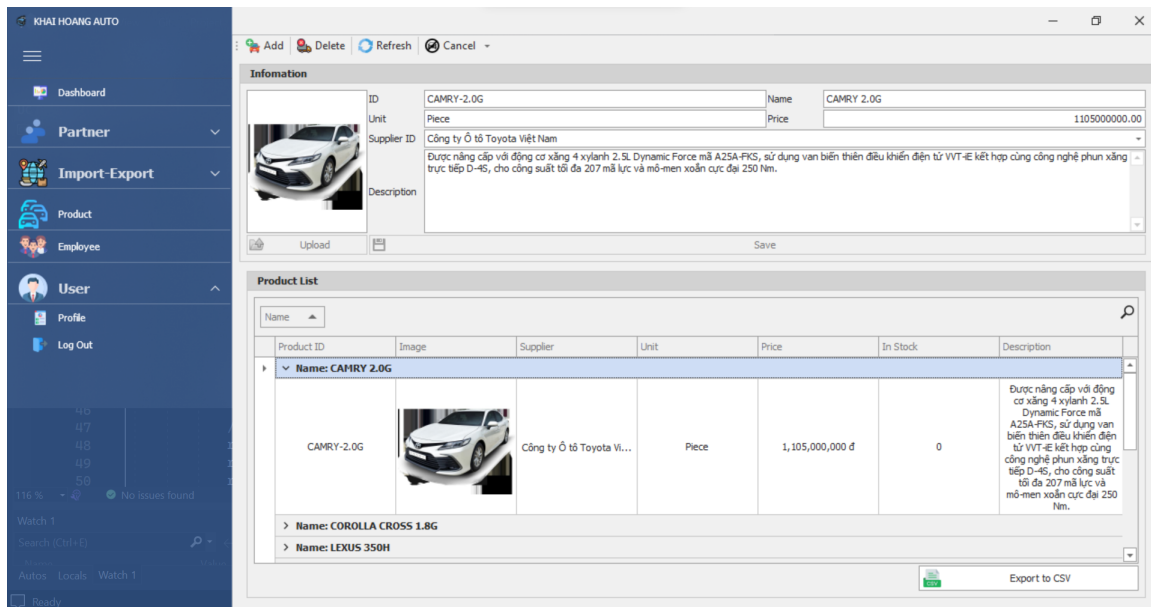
KHAI HOANG AUTO

Dashboard

Partner

Import-Export

Product

Employee

User

Profile

Log Out

46
47
48
49
50

116 %

No issues found

Watch 1

Search (Ctrl+E)

Autos Locals Watch 1

Ready

Add Delete Refresh Cancel

Infomation

ID CAMRY-2.0G

Name CAMRY 2.0G

Unit Piece

Price 1105000000.00

Supplier ID Công ty Ô tô Toyota Việt Nam

Description Được nâng cấp với động cơ xăng 4 xylanh 2.5L Dynamic Force mã A25A-FKS, sử dụng van biến thiên điều khiển điện tử VVT-iE kết hợp cùng công nghệ phun xăng trực tiếp D-4S, cho công suất tối đa 207 mã lực và mô-men xoắn cực đại 250 Nm.

Upload

Save

Product List

Name

| Product ID | Image | Supplier | Unit | Price | In Stock | Description |
|---|---|---|---|---|---|---|
| Name: CAMRY 2.0G | | | | | | |
| CAMRY-2.0G | | Công ty Ô tô Toyota Vi... | Piece | 1,105,000,000 đ | 0 | Được nâng cấp với động cơ xăng 4 xylanh 2.5L Dynamic Force mã A25A-FKS, sử dụng van biến thiên điều khiển điện tử VVT-iE kết hợp cùng công nghệ phun xăng trực tiếp D-4S, cho công suất tối đa 207 mã lực và mô-men xoắn cực đại 250 Nm. |
| Name: COROLLA CROSS 1.8G | | | | | | |
| Name: LEXUS 350H | | | | | | |

CSV

Export to CSV